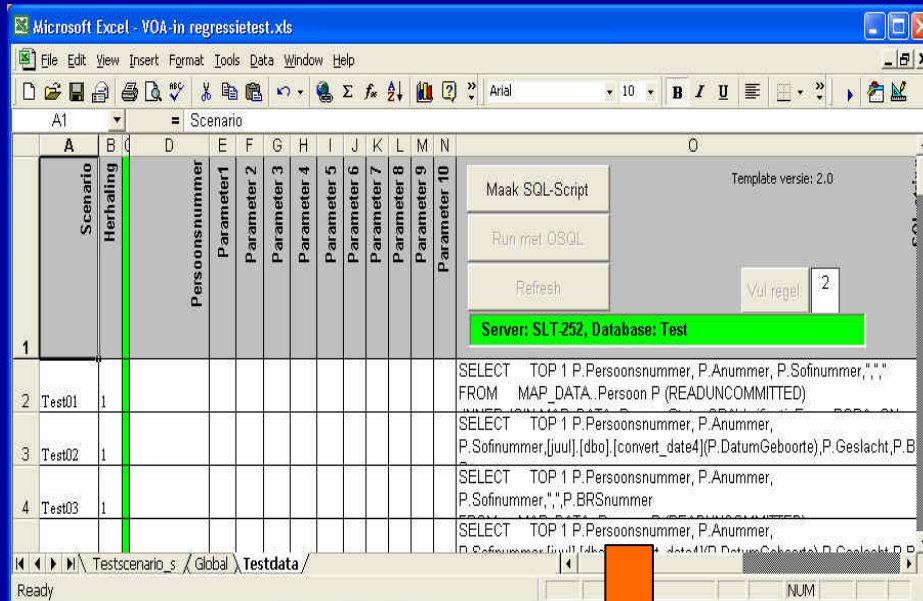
Microsoft Excel - VOA-in regressietest.xls

File Edit View Insert Format Tools Data Window Help

Arial 10 B I U

A1 = Scenario

| | A | B | C | D | E | F | G | H | I | J | K | L | M | N | O |
|---|---|---|---|---|---|---|---|---|---|---|---|---|---|---|---|
| 1 | Scenario | Herhaling | | Persoonsnummer | Parameter1 | Parameter 2 | Parameter 3 | Parameter 4 | Parameter 5 | Parameter 6 | Parameter 7 | Parameter 8 | Parameter 9 | Parameter 10 | Maak SQL-Script Template versie: 2.0 Run met OSQL Refresh Vul regel: 2 Server: SLT-252, Database: Test |
| 2 | Test01 | 1 | | | | | | | | | | | | | SELECT TOP 1 P.Persoonsnummer, P.Anummer, P.Sofinummer,",","" FROM MAP_DATA..Persoon P (READUNCOMMITTED) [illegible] |
| 3 | Test02 | 1 | | | | | | | | | | | | | SELECT TOP 1 P.Persoonsnummer, P.Anummer, P.Sofinummer,[juul].[dbo].[convert_date4](P.DatumGeboorte),P.Geslacht,P.B |
| 4 | Test03 | 1 | | | | | | | | | | | | | SELECT TOP 1 P.Persoonsnummer, P.Anummer, P.Sofinummer,",",P.BRSnummer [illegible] |
| | | | | | | | | | | | | | | | SELECT TOP 1 P.Persoonsnummer, P.Anummer, P.Sofinummer,[juul].[dbo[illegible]_date4](P.DatumGeboorte),P.Geslacht,P.B |

Testscenario_s Global Testdata

Ready NUM